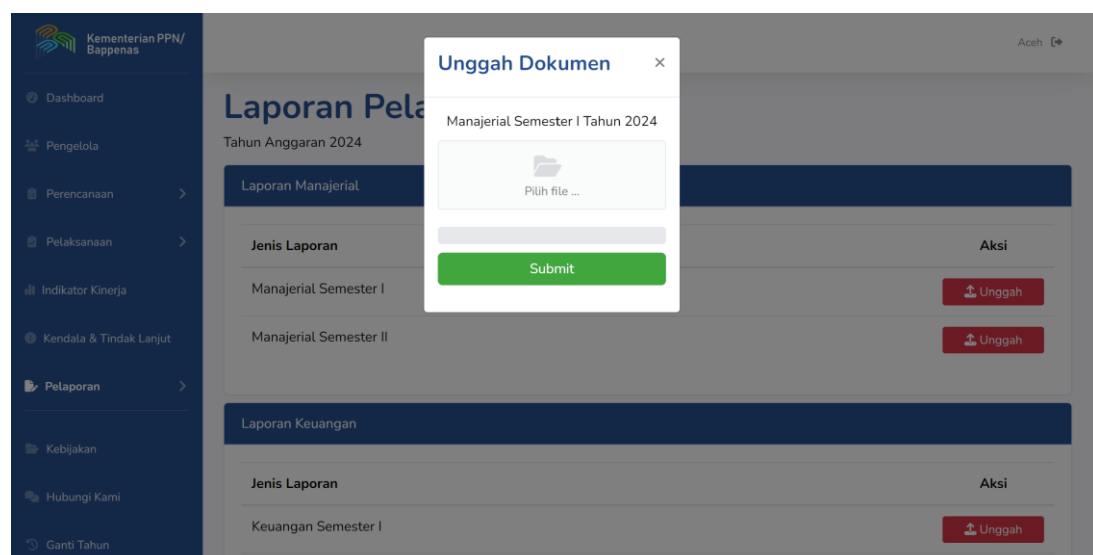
Kementerian PPN/ Bappenas

Dashboard

Pengelola

Perencanaan

Pelaksanaan

Indikator Kinerja

Kendala & Tindak Lanjut

Pelaporan

Kebijakan

Hubungi Kami

Ganti Tahun

Aceh

Laporan Pela

Tahun Anggaran 2024

Laporan Manajerial

| Jenis Laporan | Aksi |
|---|---|
| Manajerial Semester I | Unggah |
| Manajerial Semester II | Unggah |

Laporan Keuangan

| Jenis Laporan | Aksi |
|---|---|
| Keuangan Semester I | Unggah |

Unggah Dokumen ×

Manajerial Semester I Tahun 2024

Pilih file ...

Submit